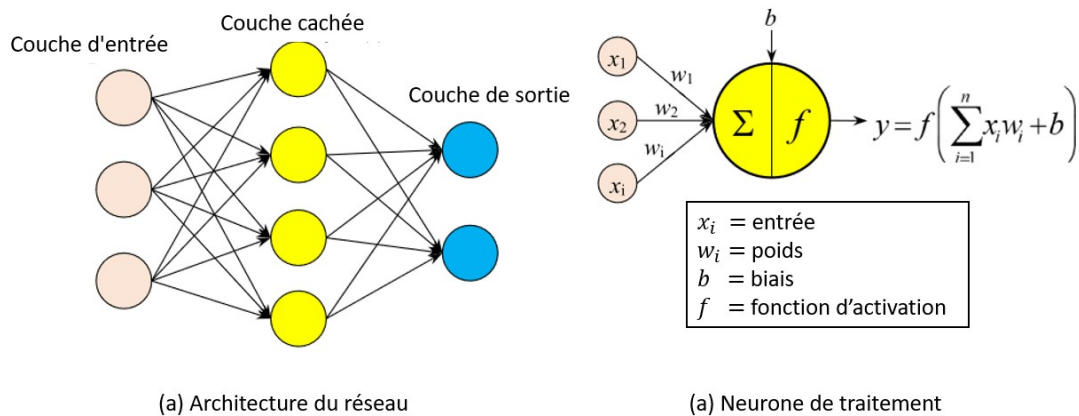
Couche d'entrée

Couche cachée

Couche de sortie

(a) Architecture du réseau

$b$

$x_1$

$x_2$

$x_i$

$w_1$

$w_2$

$w_i$

$\Sigma$

$f$

$y = f\left(\sum_{i=1}^{n} x_i w_i + b\right)$

$x_i$ = entrée
$w_i$ = poids
$b$ = biais
$f$ = fonction d’activation

(a) Neurone de traitement